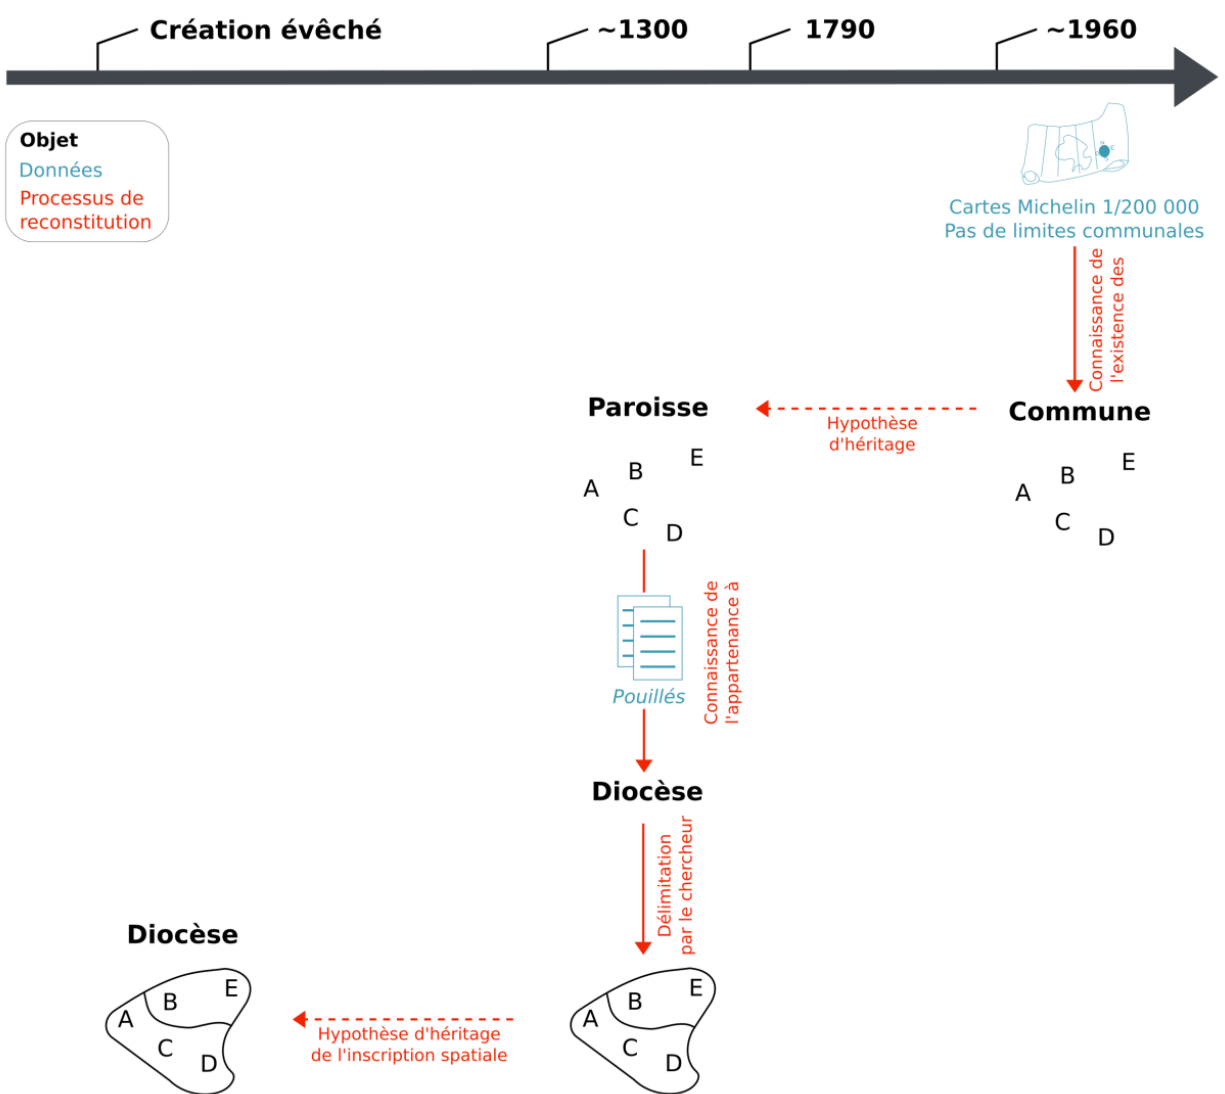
Création évêché

~1300

1790

~1960

Objet
Données
Processus de reconstitution

Cartes Michelin 1/200 000
Pas de limites communales

Connaissance de l'existence des

Paroisse

Hypothèse d'héritage

Commune

A B C D E

A B C D E

Pouillés

Connaissance de l'appartenance à

Diocèse

Délimitation par le chercheur

Diocèse

A B C D E

Hypothèse d'héritage de l'inscription spatiale

A B C D E